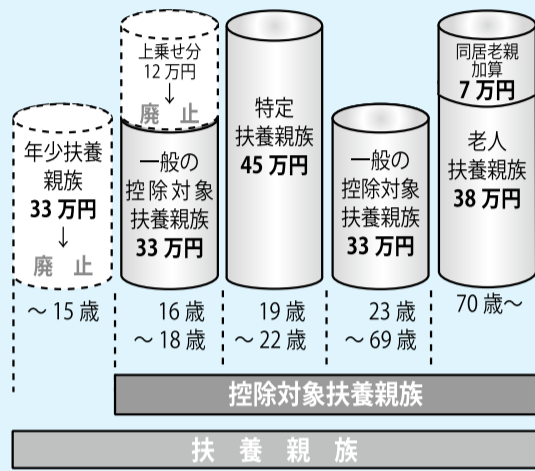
年少扶養親族
33 万円
↓
廃　止

上乗せ分
12 万円
↓
廃　止

一般の
控除対象
扶養親族
33 万円

特定
扶養親族
45 万円

一般の
控除対象
扶養親族
33 万円

同居老親
加算
7 万円

老人
扶養親族
38 万円

～ 15 歳

16 歳
～ 18 歳

19 歳
～ 22 歳

23 歳
～ 69 歳

70 歳～

控除対象扶養親族

扶　養　親　族